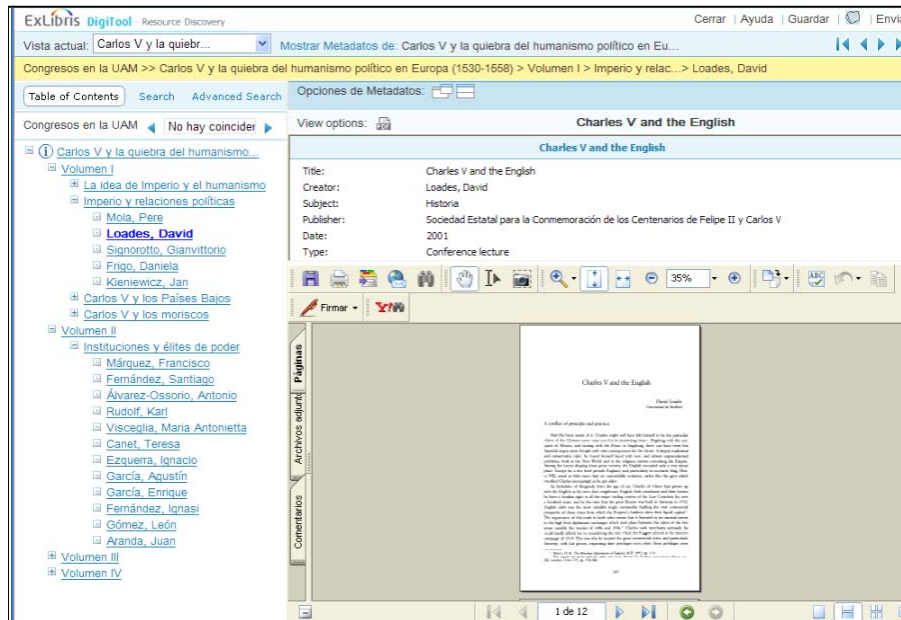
ExLibris DigiTool · Resource Discovery

Cerrar | Ayuda | Guardar | Envi

Vista actual: Carlos V y la quiebr...

Mostrar Metadatos de: Carlos V y la quiebra del humanismo político en Eu...

Congresos en la UAM >> Carlos V y la quiebra del humanismo político en Europa (1530-1558) > Volumen I > Imperio y relac...> Loades, David

Table of Contents | Search | Advanced Search

Opciones de Metadatos:

Congresos en la UAM | No hay coincider

View options:

Charles V and the English

Carlos V y la quiebra del humanismo...
Volumen I
La idea de Imperio y el humanismo
Imperio y relaciones políticas
Mola, Pere
Loades, David
Signorotto, Gianvittorio
Frigo, Daniela
Kieniewicz, Jan
Carlos V y los Países Bajos
Carlos V y los moriscos
Volumen II
Instituciones y élites de poder
Márquez, Francisco
Fernández, Santiago
Álvarez-Ossorio, Antonio
Rudolf, Karl
Visceglia, Maria Antonietta
Canet, Teresa
Ezquerra, Ignacio
García, Agustín
García, Enrique
Fernández, Ignasi
Gómez, León
Aranda, Juan
Volumen III
Volumen IV

Charles V and the English

| | |
|---|---|
| Title: | Charles V and the English |
| Creator: | Loades, David |
| Subject: | Historia |
| Publisher: | Sociedad Estatal para la Conmemoración de los Centenarios de Felipe II y Carlos V |
| Date: | 2001 |
| Type: | Conference lecture |

35%

Firmar

Páginas

Archivos adjunt

Comentarios

Charles V and the English

David Loades

A conflict of principle and practice

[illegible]

1 de 12